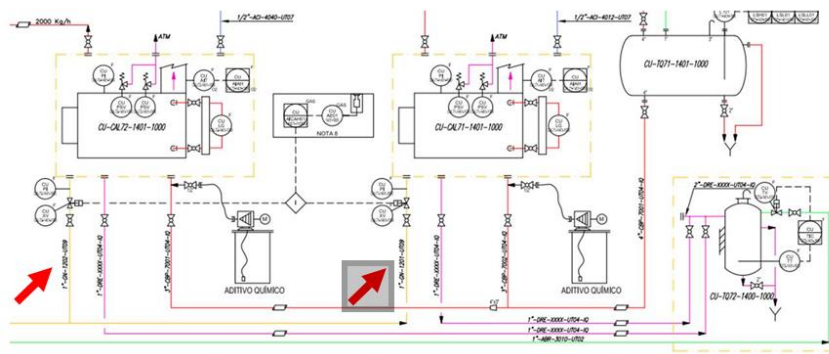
2000 Kg/h
1/2"-ACI-4040-UT07
ATM
1/2"-ACI-4012-UT07
CU-TQ71-1401-1000
CU-CAL72-1401-1000
NOTA 6
CU-CAL71-1401-1000
ADITIVO QUÍMICO
ADITIVO QUÍMICO
CU-TQ72-1400-1000
2"-DRE-XXXX-UT04-IQ
1"-DRE-XXXX-UT04-IQ
1"-DRE-XXXX-UT04-IQ
1"-ABR-3010-UT02